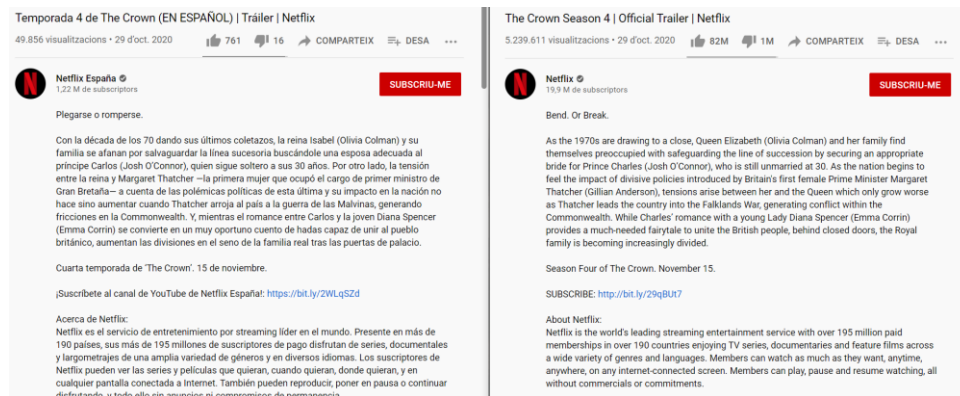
Temporada 4 de The Crown (EN ESPAÑOL) | Tráiler | Netflix

49.856 visualitzacions • 29 d'oct. 2020

761 16 COMPARTEIX DESA ...

Netflix España
1,22 M de subscriptors

SUBSCRIU-ME

Plegarse o romperse.

Con la década de los 70 dando sus últimos coletazos, la reina Isabel (Olivia Colman) y su familia se afanan por salvaguardar la línea sucesoria buscándole una esposa adecuada al príncipe Carlos (Josh O'Connor), quien sigue soltero a sus 30 años. Por otro lado, la tensión entre la reina y Margaret Thatcher —la primera mujer que ocupó el cargo de primer ministro de Gran Bretaña— a cuenta de las polémicas políticas de esta última y su impacto en la nación no hace sino aumentar cuando Thatcher arroja al país a la guerra de las Malvinas, generando fricciones en la Commonwealth. Y, mientras el romance entre Carlos y la joven Diana Spencer (Emma Corrin) se convierte en un muy oportuno cuento de hadas capaz de unir al pueblo británico, aumentan las divisiones en el seno de la familia real tras las puertas de palacio.

Cuarta temporada de 'The Crown'. 15 de noviembre.

¡Suscríbete al canal de YouTube de Netflix España!: https://bit.ly/2WLqSZd

Acerca de Netflix:
Netflix es el servicio de entretenimiento por streaming líder en el mundo. Presente en más de 190 países, sus más de 195 millones de suscriptores de pago disfrutan de series, documentales y largometrajes de una amplia variedad de géneros y en diversos idiomas. Los suscriptores de Netflix pueden ver las series y películas que quieran, cuando quieran, donde quieran, y en cualquier pantalla conectada a Internet. También pueden reproducir, poner en pausa o continuar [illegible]

The Crown Season 4 | Official Trailer | Netflix

5.239.611 visualitzacions • 29 d'oct. 2020

82M 1M COMPARTEIX DESA ...

Netflix
19,9 M de subscriptors

SUBSCRIU-ME

Bend. Or Break.

As the 1970s are drawing to a close, Queen Elizabeth (Olivia Colman) and her family find themselves preoccupied with safeguarding the line of succession by securing an appropriate bride for Prince Charles (Josh O'Connor), who is still unmarried at 30. As the nation begins to feel the impact of divisive policies introduced by Britain's first female Prime Minister Margaret Thatcher (Gillian Anderson), tensions arise between her and the Queen which only grow worse as Thatcher leads the country into the Falklands War, generating conflict within the Commonwealth. While Charles' romance with a young Lady Diana Spencer (Emma Corrin) provides a much-needed fairytale to unite the British people, behind closed doors, the Royal family is becoming increasingly divided.

Season Four of The Crown. November 15.

SUBSCRIBE: http://bit.ly/29qBUt7

About Netflix:
Netflix is the world's leading streaming entertainment service with over 195 million paid memberships in over 190 countries enjoying TV series, documentaries and feature films across a wide variety of genres and languages. Members can watch as much as they want, anytime, anywhere, on any internet-connected screen. Members can play, pause and resume watching, all without commercials or commitments.